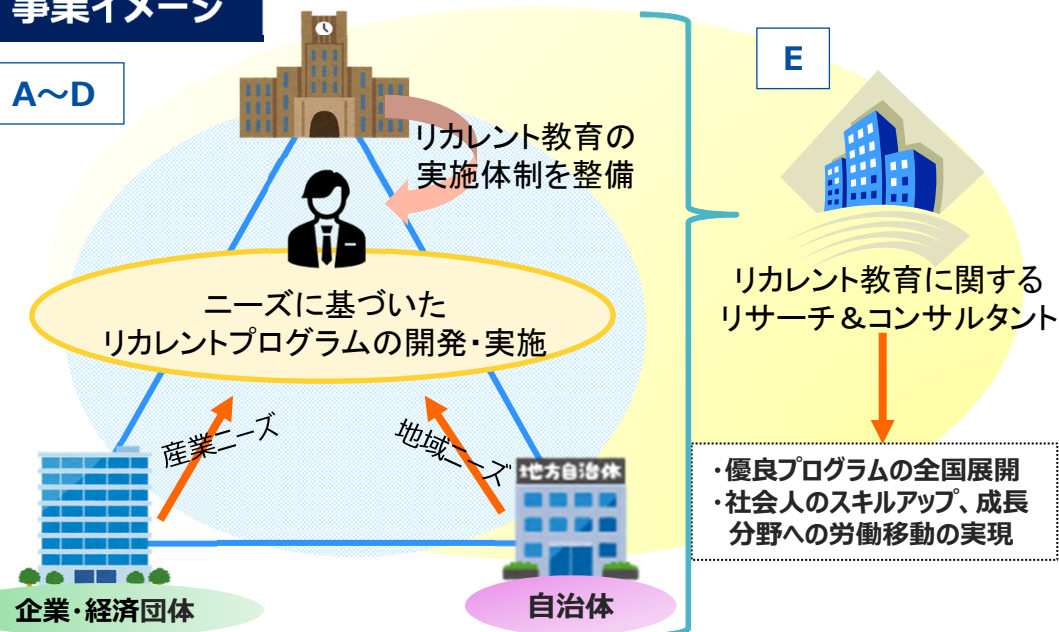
事業イメージ

A～D

リカレント教育の実施体制を整備

ニーズに基づいたリカレントプログラムの開発・実施

産業ニーズ

地域ニーズ

地方自治体

企業・経済団体

自治体

E

リカレント教育に関するリサーチ＆コンサルタント

・優良プログラムの全国展開
・社会人のスキルアップ、成長分野への労働移動の実現